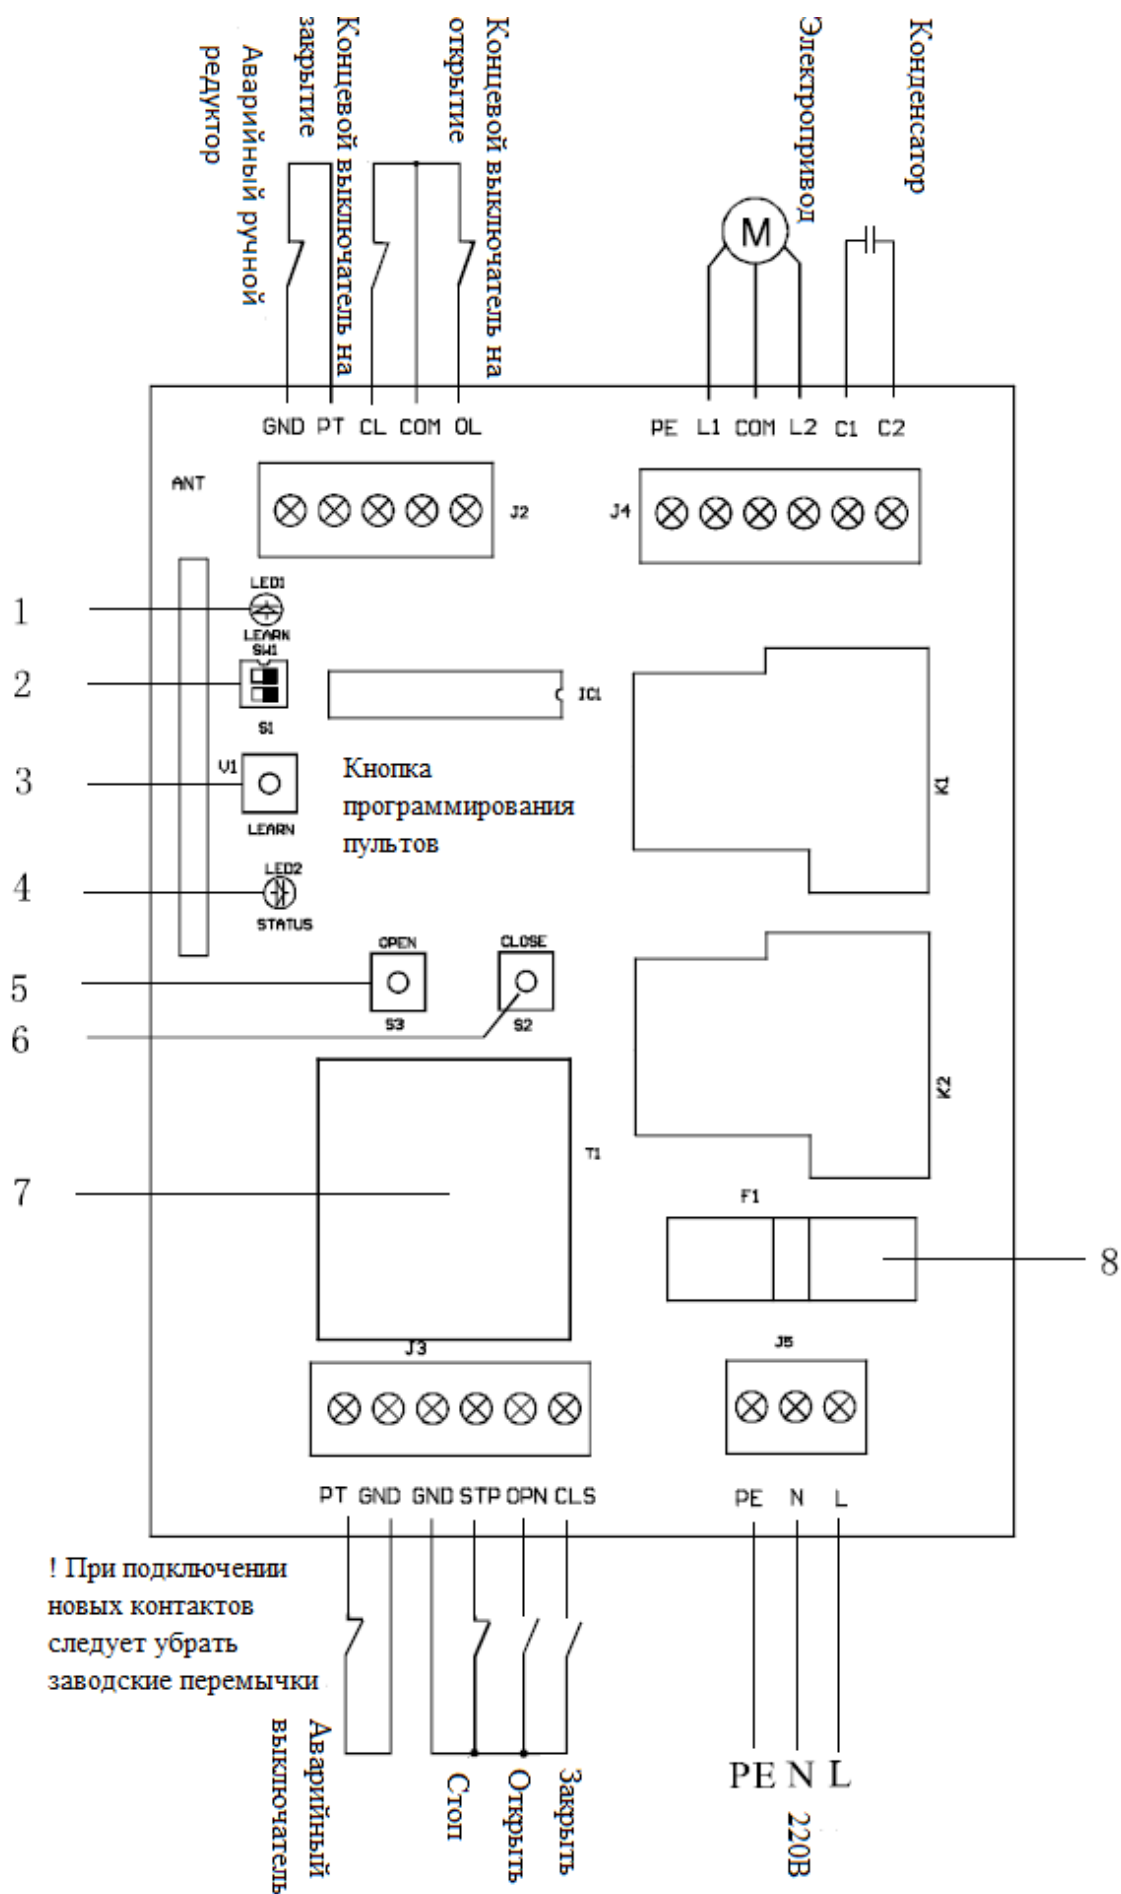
Аварийный ручной редуктор

Концевой выключатель на закрытие

Концевой выключатель на открытие

Электропривод

Конденсатор

M

GND PT CL COM OL

PE L1 COM L2 C1 C2

ANT

J2

J4

LED1

LEARN

SW1

S1

IC1

V1

LEARN

Кнопка программирования пультов

K1

LED2

STATUS

OPEN

CLOSE

S3

S2

K2

T1

F1

J3

J5

1
2
3
4
5
6
7
8

PT GND GND STP OPN CLS

PE N L

! При подключении новых контактов следует убрать заводские перемычки

Аварийный выключатель

Стоп

Открыть

Закрыть

PE N L

220В